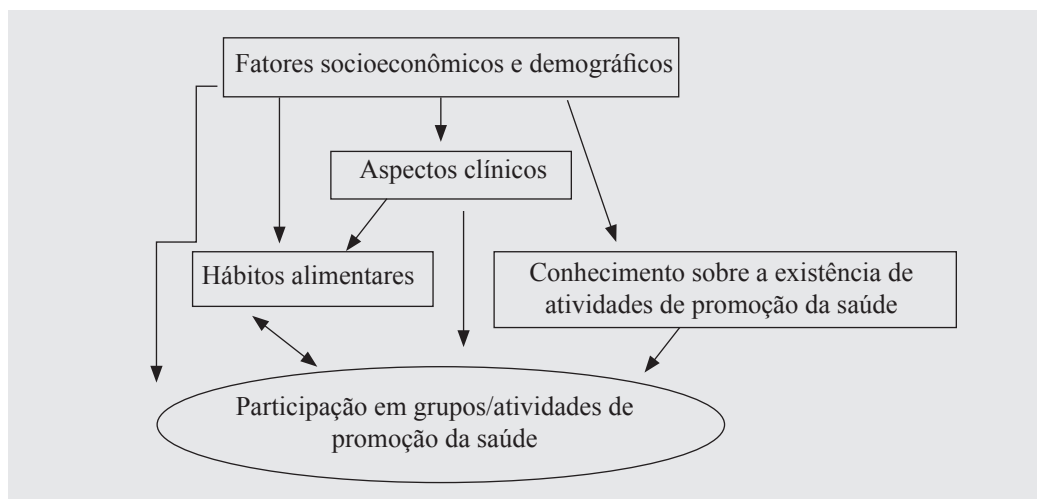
Fatores socioeconômicos e demográficos

Aspectos clínicos

Hábitos alimentares

Conhecimento sobre a existência de atividades de promoção da saúde

Participação em grupos/atividades de promoção da saúde